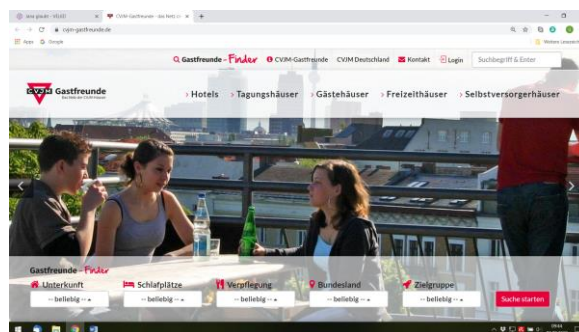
www.gfw.de - VELKD
CVJM-Gastfreunde - das Netz d...
cvjm-gastfreunde.de
Apps
Google
Weitere Lesezeichen

Gastfreunde - Finder
CVJM-Gastfreunde
CVJM Deutschland
Kontakt
Login
Suchbegriff & Enter

CVJM Gastfreunde
Das Netz der CVJM-Häuser

› Hotels
› Tagungshäuser
› Gästehäuser
› Freizeithäuser
› Selbstversorgerhäuser

Gastfreunde - Finder
Unterkunft
Schlafplätze
Verpflegung
Bundesland
Zielgruppe
-- beliebig --
-- beliebig --
-- beliebig --
-- beliebig --
-- beliebig --
Suche starten

09:44
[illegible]